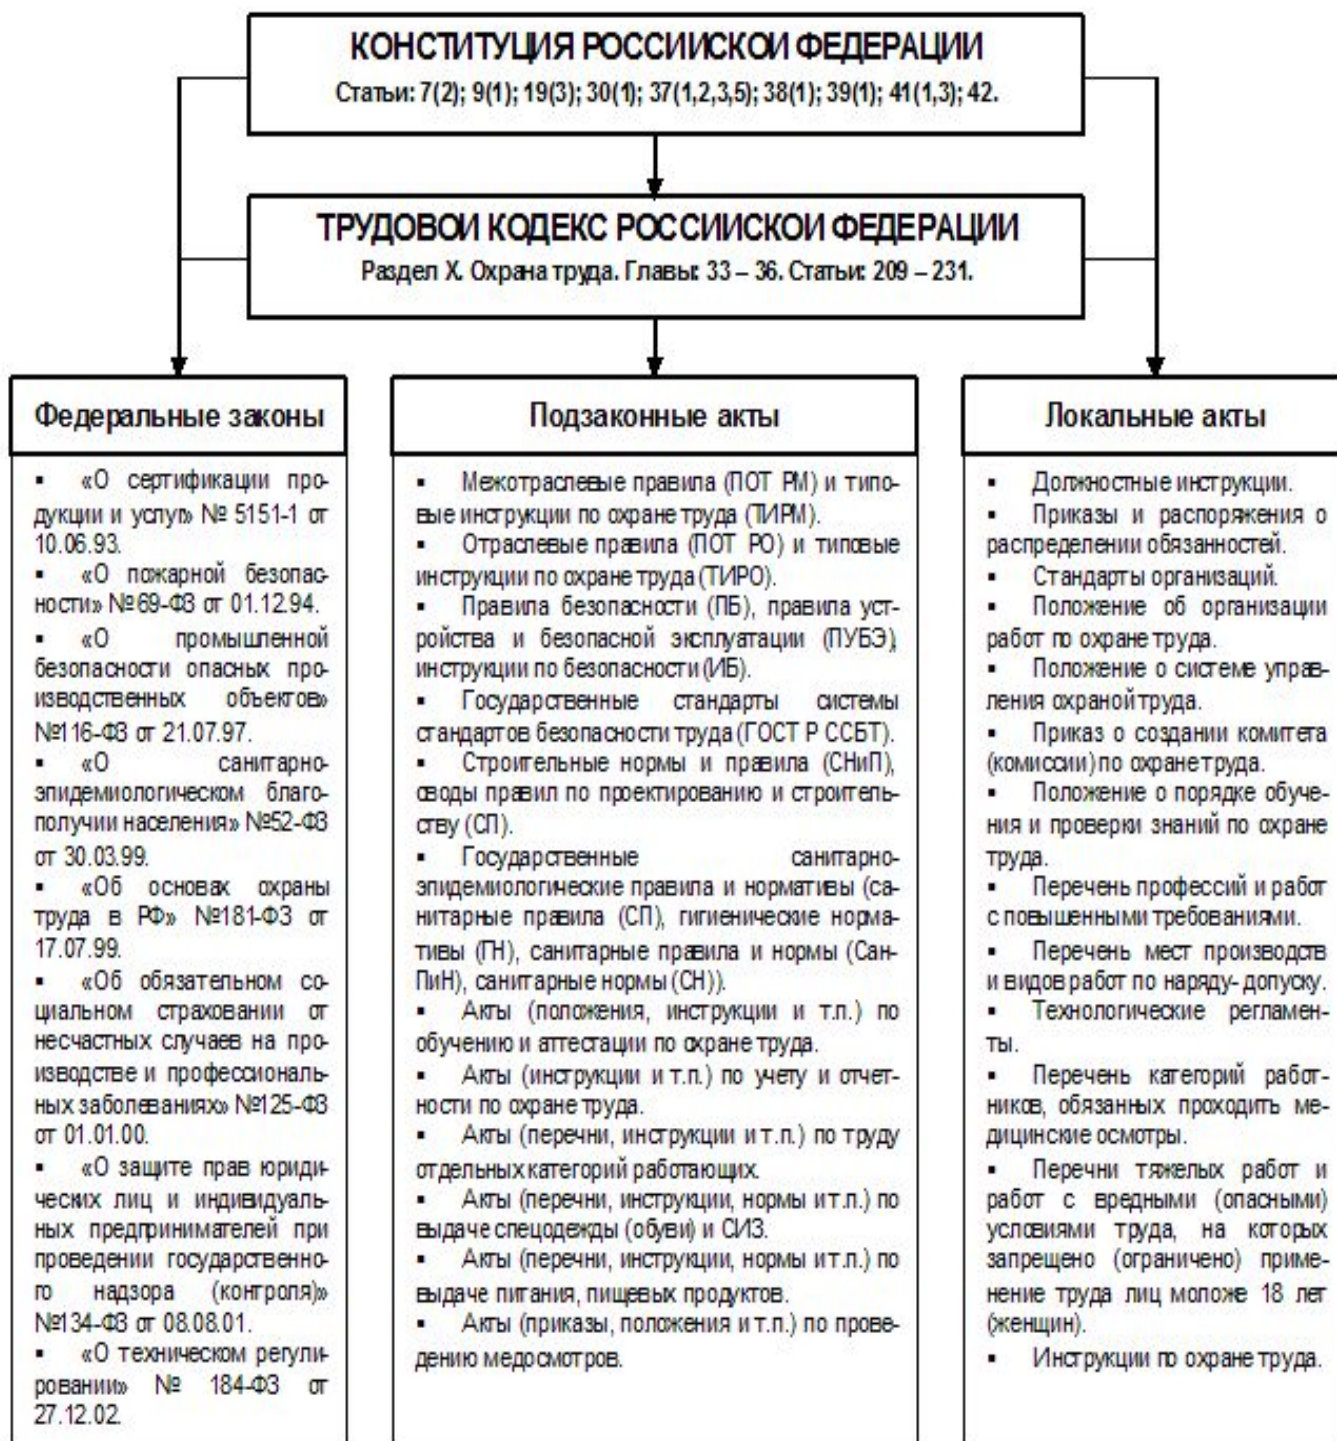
КОНСТИТУЦИЯ РОССИИСКОЙ ФЕДЕРАЦИИ
Статьи: 7(2); 9(1); 19(3); 30(1); 37(1,2,3,5); 38(1); 39(1); 41(1,3); 42.

ТРУДОВОЙ КОДЕКС РОССИИСКОЙ ФЕДЕРАЦИИ
Раздел X. Охрана труда. Главы: 33 – 36. Статьи: 209 – 231.

Федеральные законы

▪ «О сертификации продукции и услуг» № 5151-1 от 10.06.93.
▪ «О пожарной безопасности» №69-ФЗ от 01.12.94.
▪ «О промышленной безопасности опасных производственных объектов» №116-ФЗ от 21.07.97.
▪ «О санитарно-эпидемиологическом благополучии населения» №52-ФЗ от 30.03.99.
▪ «Об основах охраны труда в РФ» №181-ФЗ от 17.07.99.
▪ «Об обязательном социальном страховании от несчастных случаев на производстве и профессиональных заболеваниях» №125-ФЗ от 01.01.00.
▪ «О защите прав юридических лиц и индивидуальных предпринимателей при проведении государственного надзора (контроля)» №134-ФЗ от 08.08.01.
▪ «О техническом регулировании» № 184-ФЗ от 27.12.02.

Подзаконные акты

▪ Межотраслевые правила (ПОТ РМ) и типовые инструкции по охране труда (ТИРМ).
▪ Отраслевые правила (ПОТ РО) и типовые инструкции по охране труда (ТИРО).
▪ Правила безопасности (ПБ), правила устройства и безопасной эксплуатации (ПУБЭ), инструкции по безопасности (ИБ).
▪ Государственные стандарты системы стандартов безопасности труда (ГОСТ Р ССБТ).
▪ Строительные нормы и правила (СНиП), своды правил по проектированию и строительству (СП).
▪ Государственные санитарно-эпидемиологические правила и нормативы (санитарные правила (СП), гигиенические нормативы (ГН), санитарные правила и нормы (СанПиН), санитарные нормы (СН)).
▪ Акты (положения, инструкции и т.п.) по обучению и аттестации по охране труда.
▪ Акты (инструкции и т.п.) по учету и отчетности по охране труда.
▪ Акты (перечни, инструкции и т.п.) по труду отдельных категорий работающих.
▪ Акты (перечни, инструкции, нормы и т.п.) по выдаче спецодежды (обуви) и СИЗ.
▪ Акты (перечни, инструкции, нормы и т.п.) по выдаче питания, пищевых продуктов.
▪ Акты (приказы, положения и т.п.) по проведению медосмотров.

Локальные акты

▪ Должностные инструкции.
▪ Приказы и распоряжения о распределении обязанностей.
▪ Стандарты организаций.
▪ Положение об организации работ по охране труда.
▪ Положение о системе управления охраной труда.
▪ Приказ о создании комитета (комиссии) по охране труда.
▪ Положение о порядке обучения и проверки знаний по охране труда.
▪ Перечень профессий и работ с повышенными требованиями.
▪ Перечень мест производств и видов работ по наряду-допуску.
▪ Технологические регламенты.
▪ Перечень категорий работников, обязанных проходить медицинские осмотры.
▪ Перечни тяжелых работ и работ с вредными (опасными) условиями труда, на которых запрещено (ограничено) применение труда лиц моложе 18 лет (женщин).
▪ Инструкции по охране труда.